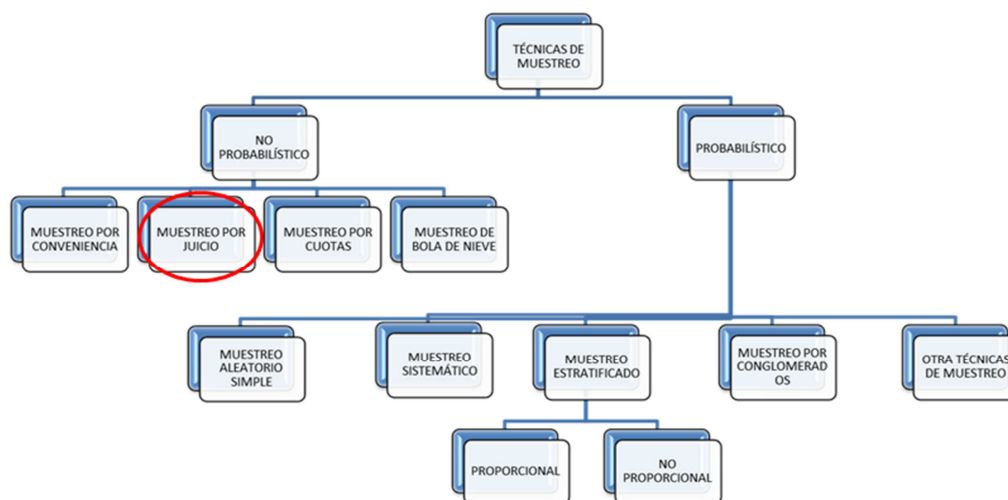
TÉCNICAS DE MUESTREO

NO PROBABILÍSTICO

PROBABILÍSTICO

MUESTREO POR CONVENIENCIA

MUESTREO POR JUICIO

MUESTREO POR CUOTAS

MUESTREO DE BOLA DE NIEVE

MUESTREO ALEATORIO SIMPLE

MUESTREO SISTEMÁTICO

MUESTREO ESTRATIFICADO

MUESTREO POR CONGLOMERADOS

OTRA TÉCNICAS DE MUESTREO

PROPORCIONAL

NO PROPORCIONAL